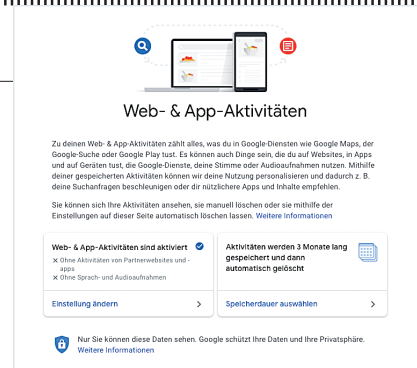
Web- & App-Aktivitäten

Zu deinen Web- & App-Aktivitäten zählt alles, was du in Google-Diensten wie Google Maps, der Google-Suche oder Google Play tust. Es können auch Dinge sein, die du auf Websites, in Apps und auf Geräten tust, die Google-Dienste, deine Stimme oder Audioaufnahmen nutzen. Mithilfe deiner gespeicherten Aktivitäten können wir deine Nutzung personalisieren und dadurch z. B. deine Suchanfragen beschleunigen oder dir nützliche Apps und Inhalte empfehlen.

Sie können sich Ihre Aktivitäten ansehen, sie manuell löschen oder sie mithilfe der Einstellungen auf dieser Seite automatisch löschen lassen. Weitere Informationen

Web- & App-Aktivitäten sind aktiviert
× Ohne Aktivitäten von Partnerwebsites und -apps
× Ohne Sprach- und Audioaufnahmen

Einstellung ändern

Aktivitäten werden 3 Monate lang gespeichert und dann automatisch gelöscht

Speicherdauer auswählen

Nur Sie können diese Daten sehen. Google schützt Ihre Daten und Ihre Privatsphäre. Weitere Informationen